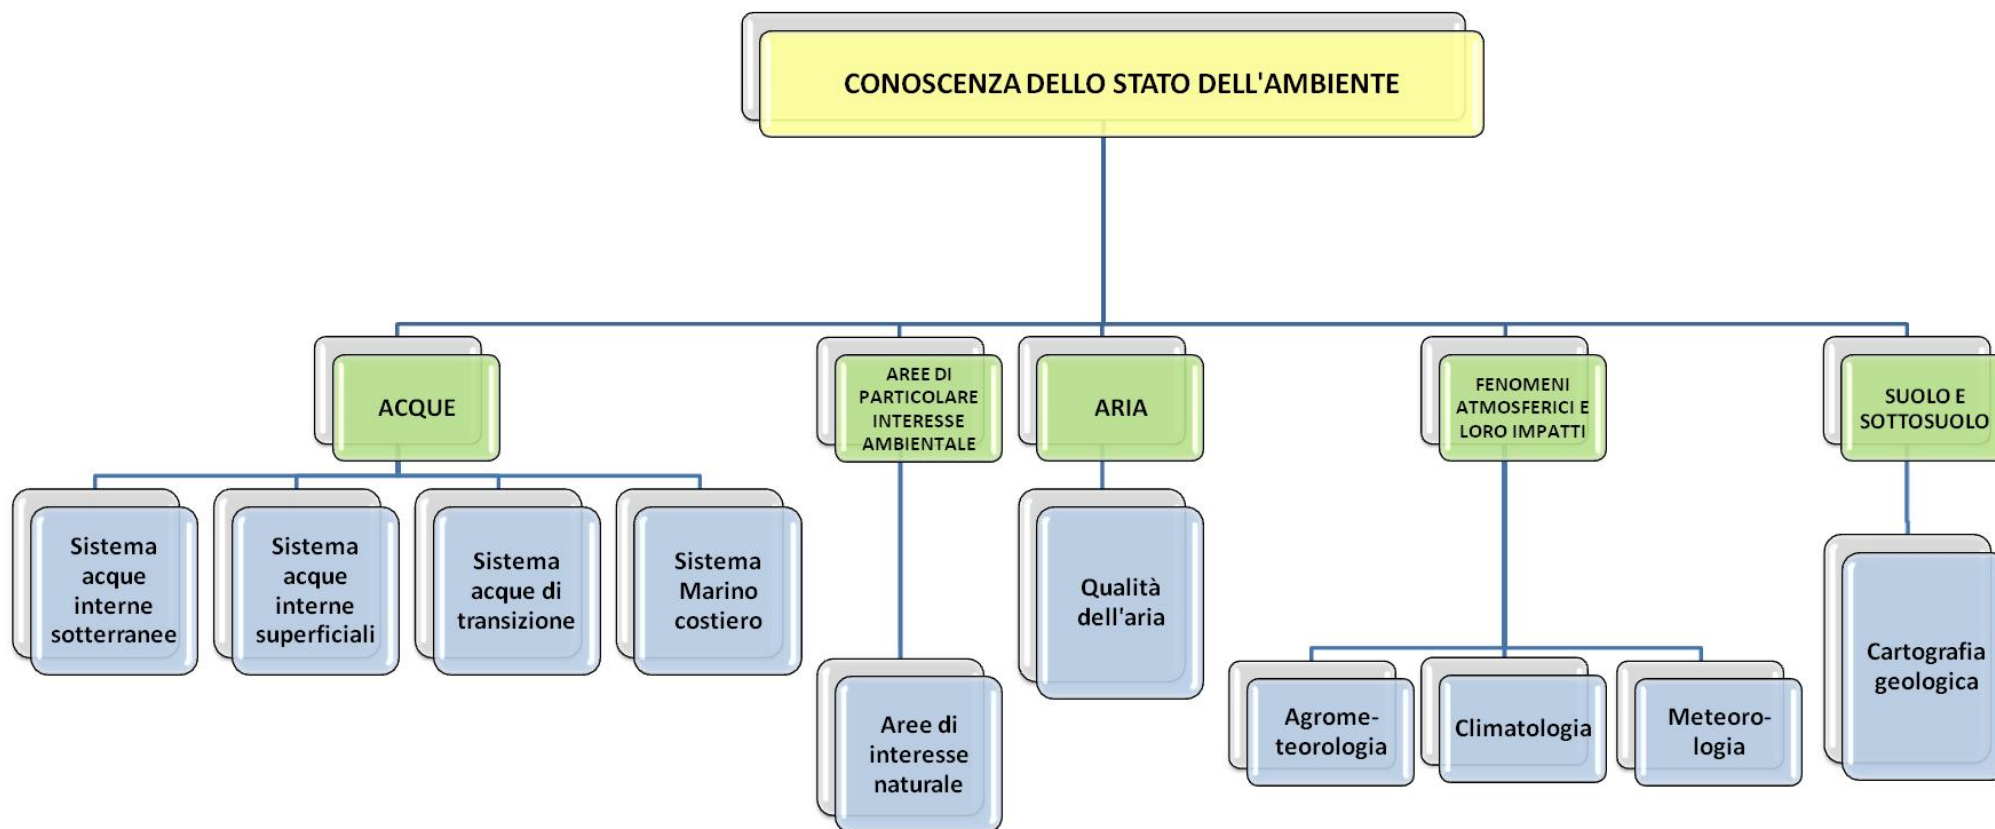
CONOSCENZA DELLO STATO DELL'AMBIENTE

ACQUE

Sistema acque interne sotterranee

Sistema acque interne superficiali

Sistema acque di transizione

Sistema Marino costiero

AREE DI PARTICOLARE INTERESSE AMBIENTALE

Aree di interesse naturale

ARIA

Qualità dell'aria

FENOMENI ATMOSFERICI E LORO IMPATTI

Agrometeorologia

Climatologia

Meteorologia

SUOLO E SOTTOSUOLO

Cartografia geologica